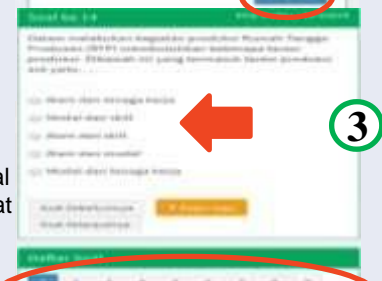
Soal ke 14

Dalam melakukan kegiatan produksi Rumah Tangga Produsen (RTP) membutuhkan beberapa faktor produksi. Dibawah ini yang termasuk faktor produksi adalah...

Alam dan tenaga kerja

Modal dan skill

Alam dan skill

Alam dan modal

Modal dan tenaga kerja

3

al

at

Soal Sebelumnya

Soal Selanjutnya

Ragu-ragu

Daftar Soal